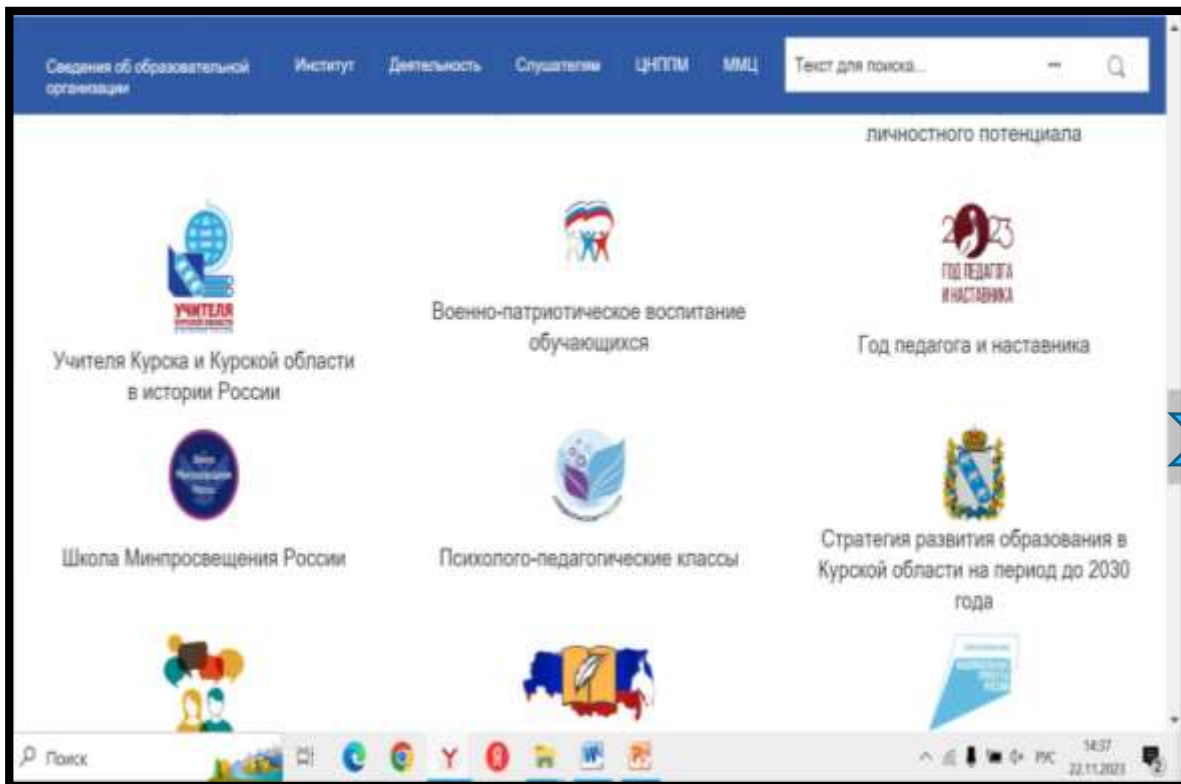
Сведения об образовательной организации Институт Деятельность Слушателям ЦНППМ ММЦ Текст для поиска...

личностного потенциала

УЧИТЕЛЯ

Учителя Курска и Курской области в истории России

Военно-патриотическое воспитание обучающихся

2023 ГОД ПЕДАГОГА И НАСТАВНИКА

Год педагога и наставника

Школа Минпросвещения России

Психолого-педагогические классы

Стратегия развития образования в Курской области на период до 2030 года

Поиск

РУС 14:37 22.11.2023